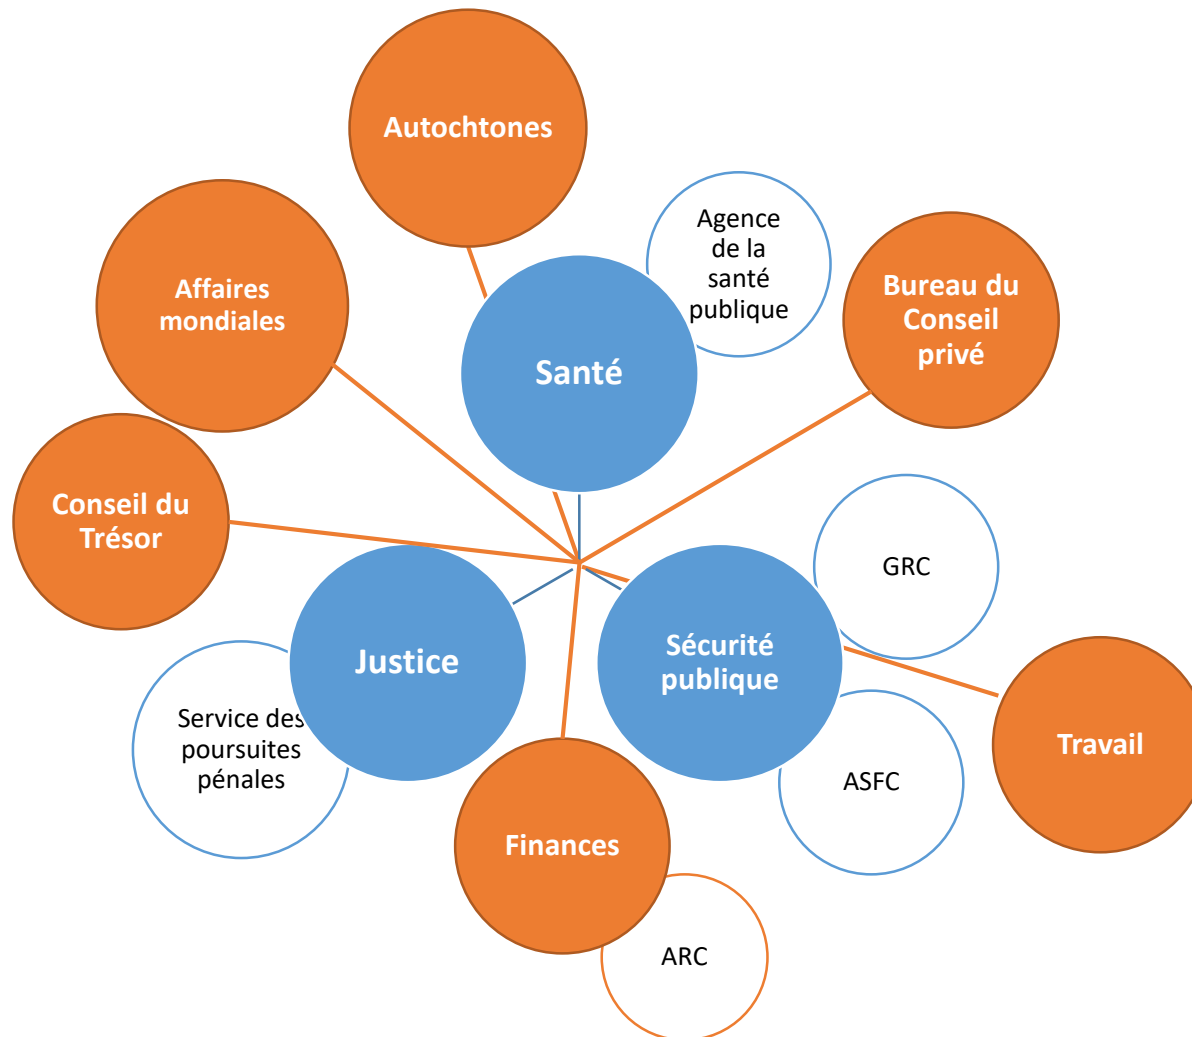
Autochtones

Agence de la santé publique

Affaires mondiales

Santé

Bureau du Conseil privé

Conseil du Trésor

GRC

Justice

Sécurité publique

Travail

Service des poursuites pénales

ASFC

Finances

ARC